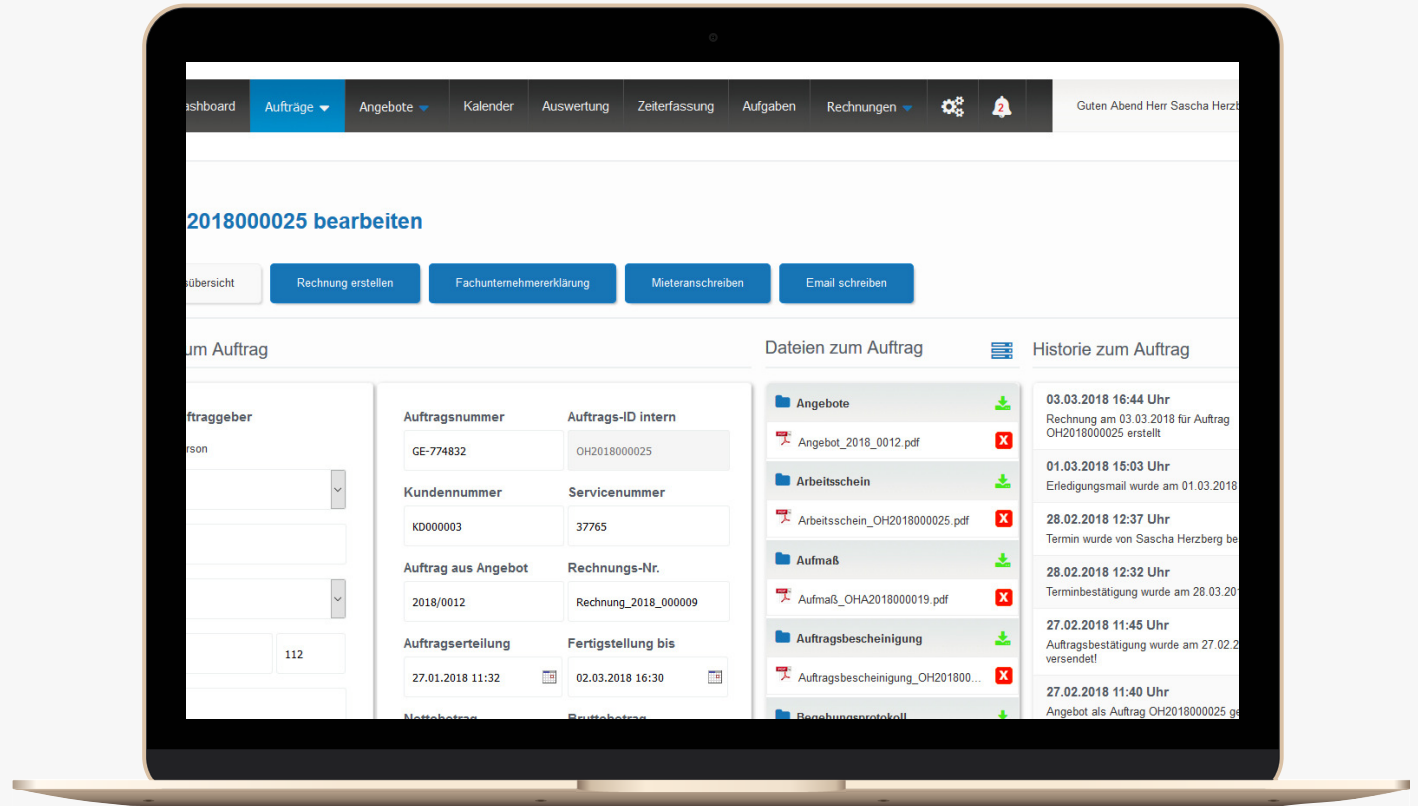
ashboard Aufträge Angebote Kalender Auswertung Zeiterfassung Aufgaben Rechnungen 2 Guten Abend Herr Sascha Herzb

2018000025 bearbeiten

sübersicht Rechnung erstellen Fachunternehmererklärung Mieteranschreiben Email schreiben

um Auftrag

ftraggeber

rson

112

Auftragsnummer
GE-774832

Auftrags-ID intern
OH2018000025

Kundennummer
KD000003

Servicenummer
37765

Auftrag aus Angebot
2018/0012

Rechnungs-Nr.
Rechnung_2018_000009

Auftragserteilung
27.01.2018 11:32

Fertigstellung bis
02.03.2018 16:30

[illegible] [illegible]

Dateien zum Auftrag

Angebote
Angebot_2018_0012.pdf

Arbeitsschein
Arbeitsschein_OH2018000025.pdf

Aufmaß
Aufmaß_OHA2018000019.pdf

Auftragsbescheinigung
Auftragsbescheinigung_OH201800...

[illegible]

Historie zum Auftrag

03.03.2018 16:44 Uhr
Rechnung am 03.03.2018 für Auftrag OH2018000025 erstellt

01.03.2018 15:03 Uhr
Erledigungsmail wurde am 01.03.2018

28.02.2018 12:37 Uhr
Termin wurde von Sascha Herzberg be

28.02.2018 12:32 Uhr
Terminbestätigung wurde am 28.03.201

27.02.2018 11:45 Uhr
Auftragsbestätigung wurde am 27.02.2 versendet!

27.02.2018 11:40 Uhr
Angebot als Auftrag OH2018000025 ge